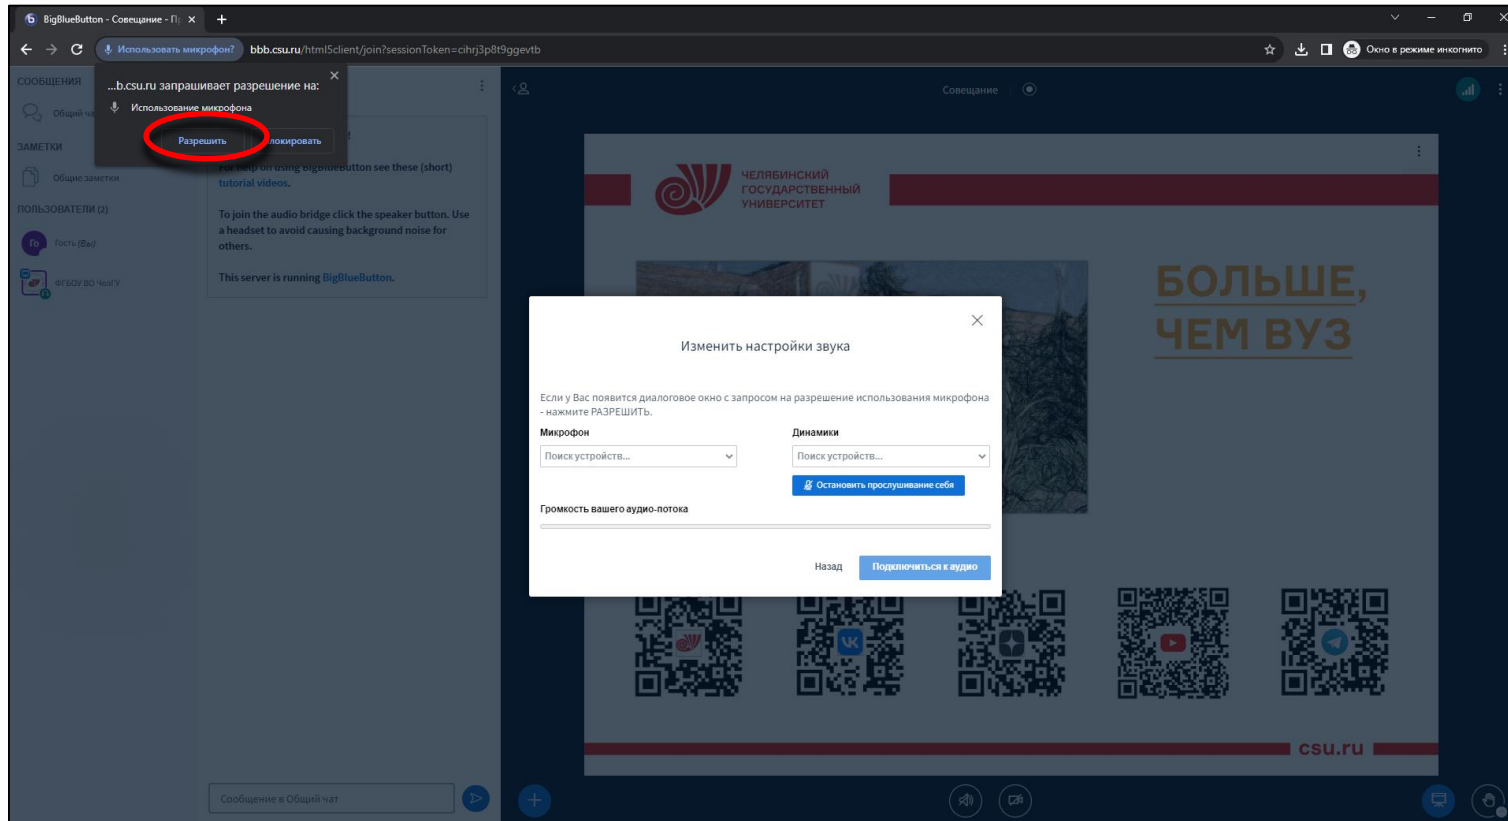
BigBlueButton - Совещание - П
Использовать микрофон?
bbb.csu.ru/html5client/join?sessionToken=cihrj3p8t9ggevtb
Окно в режиме инкогнито

СООБЩЕНИЯ
Общий ча
ЗАМЕТКИ
Общие заметки
ПОЛЬЗОВАТЕЛИ (2)
Го Гость (Вы)
ФГБОУ ВО ЧелГУ

...b.csu.ru запрашивает разрешение на:
Использование микрофона
Разрешить
Блокировать

For help on using BigBlueButton see these (short) tutorial videos.

To join the audio bridge click the speaker button. Use a headset to avoid causing background noise for others.

This server is running BigBlueButton.

Совещание

ЧЕЛЯБИНСКИЙ ГОСУДАРСТВЕННЫЙ УНИВЕРСИТЕТ

БОЛЬШЕ, ЧЕМ ВУЗ

Изменить настройки звука

Если у Вас появится диалоговое окно с запросом на разрешение использования микрофона - нажмите РАЗРЕШИТЬ.

Микрофон
Поиск устройств...
Динамики
Поиск устройств...
Остановить прослушивание себя
Громкость вашего аудио-потока

Назад
Подключиться к аудио

csu.ru

Сообщение в Общий чат